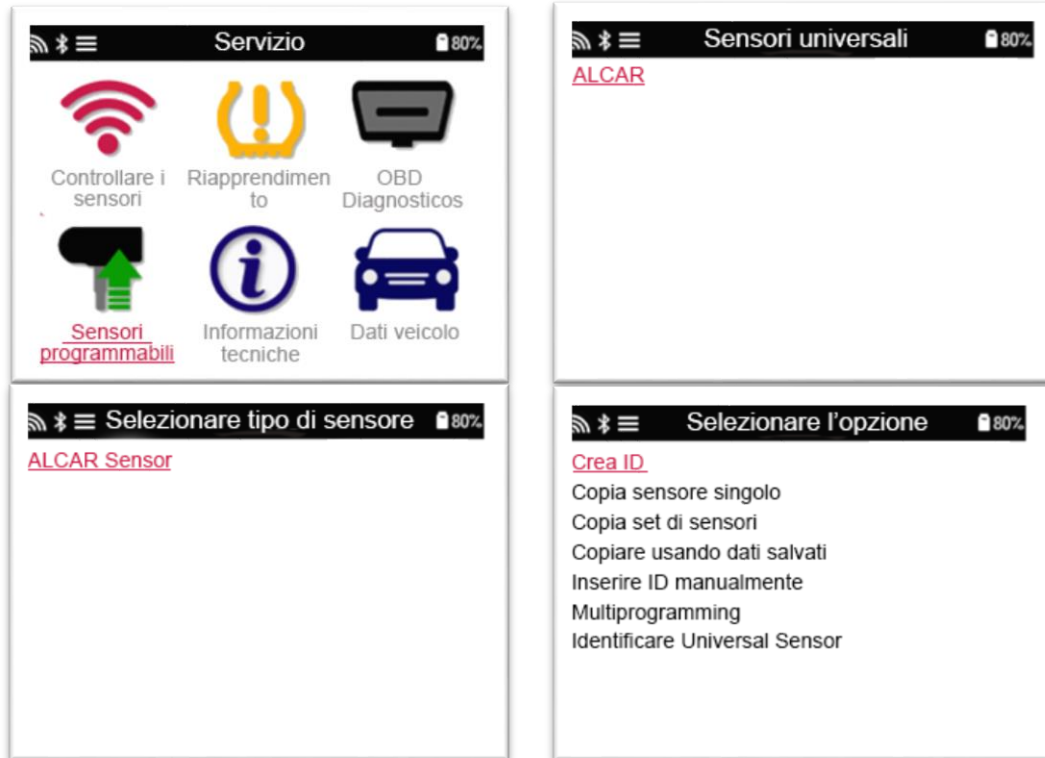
Servizio 80%

Controllare i sensori
Riapprendimento
OBD Diagnosticos
Sensori programmabili
Informazioni tecniche
Dati veicolo

Sensori universali 80%

ALCAR

Selezionare tipo di sensore 80%

ALCAR Sensor

Selezionare l'opzione 80%

Crea ID
Copia sensore singolo
Copia set di sensori
Copiare usando dati salvati
Inserire ID manualmente
Multiprogramming
Identificare Universal Sensor